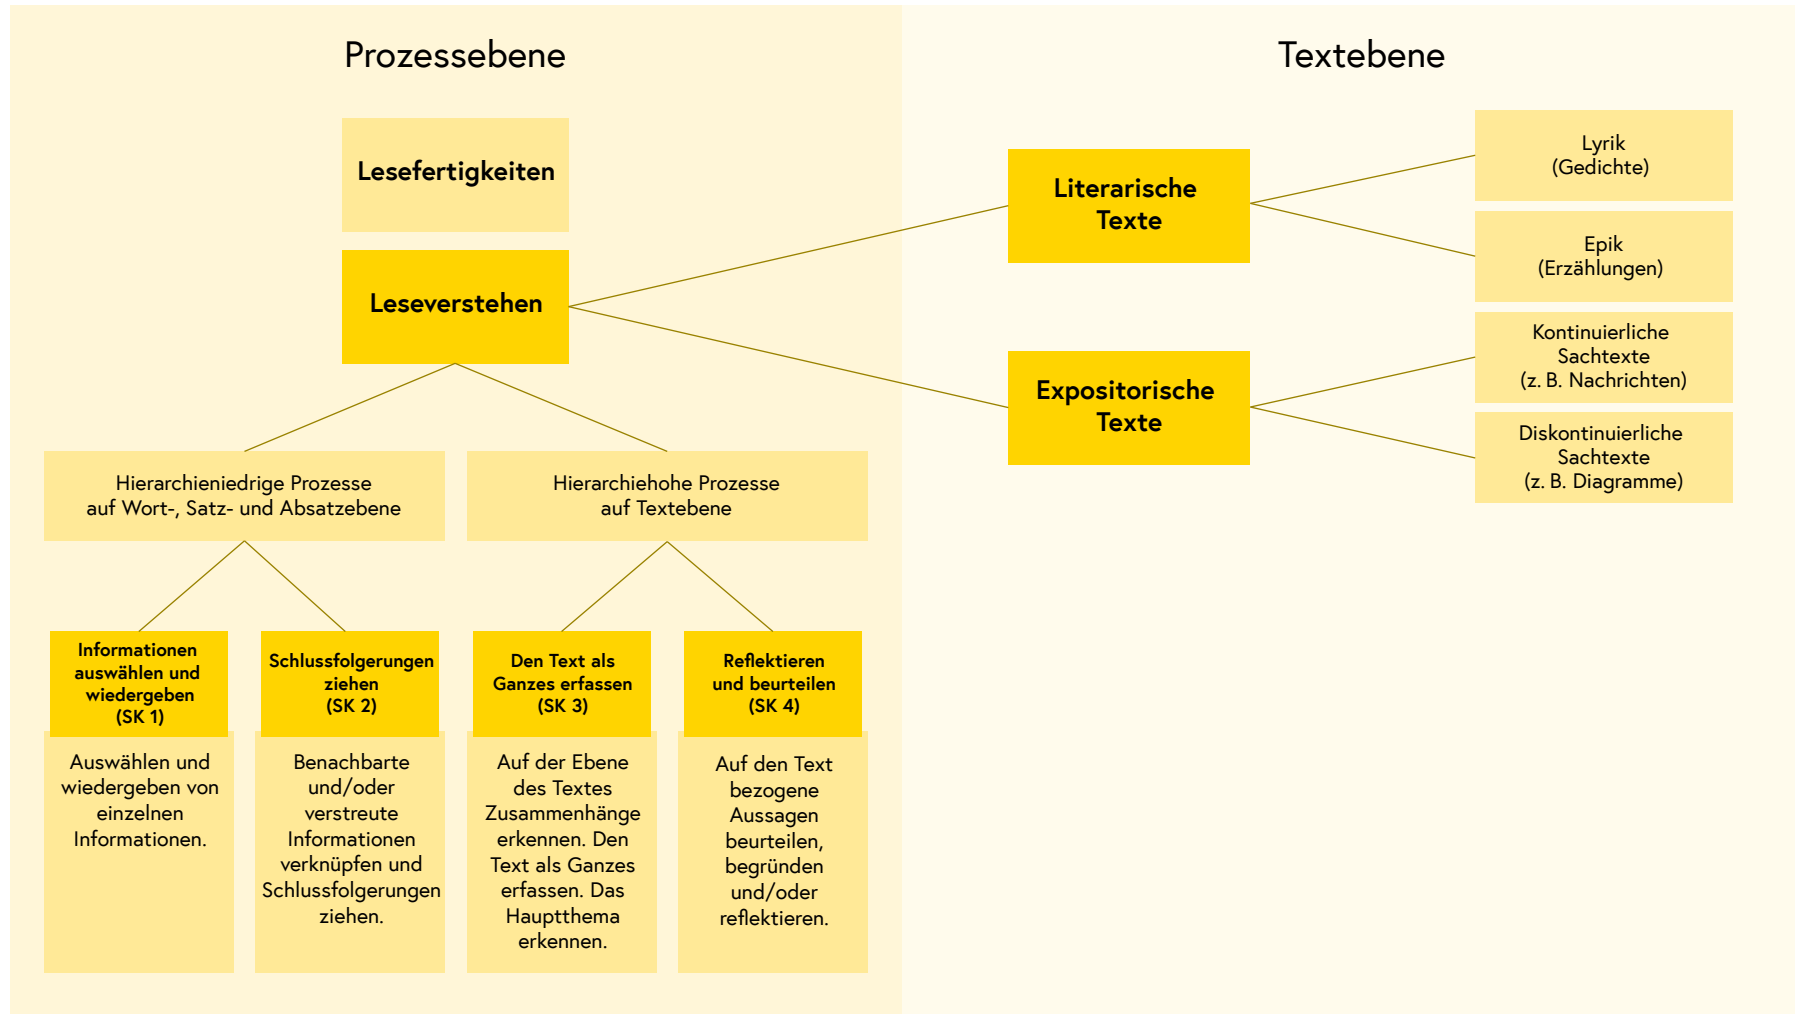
Prozessebene

Lesefertigkeiten

Leseverstehen

Hierarchieniedrige Prozesse auf Wort-, Satz- und Absatzebene

Hierarchiehohe Prozesse auf Textebene

Informationen auswählen und wiedergeben (SK 1)

Auswählen und wiedergeben von einzelnen Informationen.

Schlussfolgerungen ziehen (SK 2)

Benachbarte und/oder verstreute Informationen verknüpfen und Schlussfolgerungen ziehen.

Den Text als Ganzes erfassen (SK 3)

Auf der Ebene des Textes Zusammenhänge erkennen. Den Text als Ganzes erfassen. Das Hauptthema erkennen.

Reflektieren und beurteilen (SK 4)

Auf den Text bezogene Aussagen beurteilen, begründen und/oder reflektieren.

Textebene

Literarische Texte

Expositorische Texte

Lyrik (Gedichte)

Epik (Erzählungen)

Kontinuierliche Sachtexte (z. B. Nachrichten)

Diskontinuierliche Sachtexte (z. B. Diagramme)